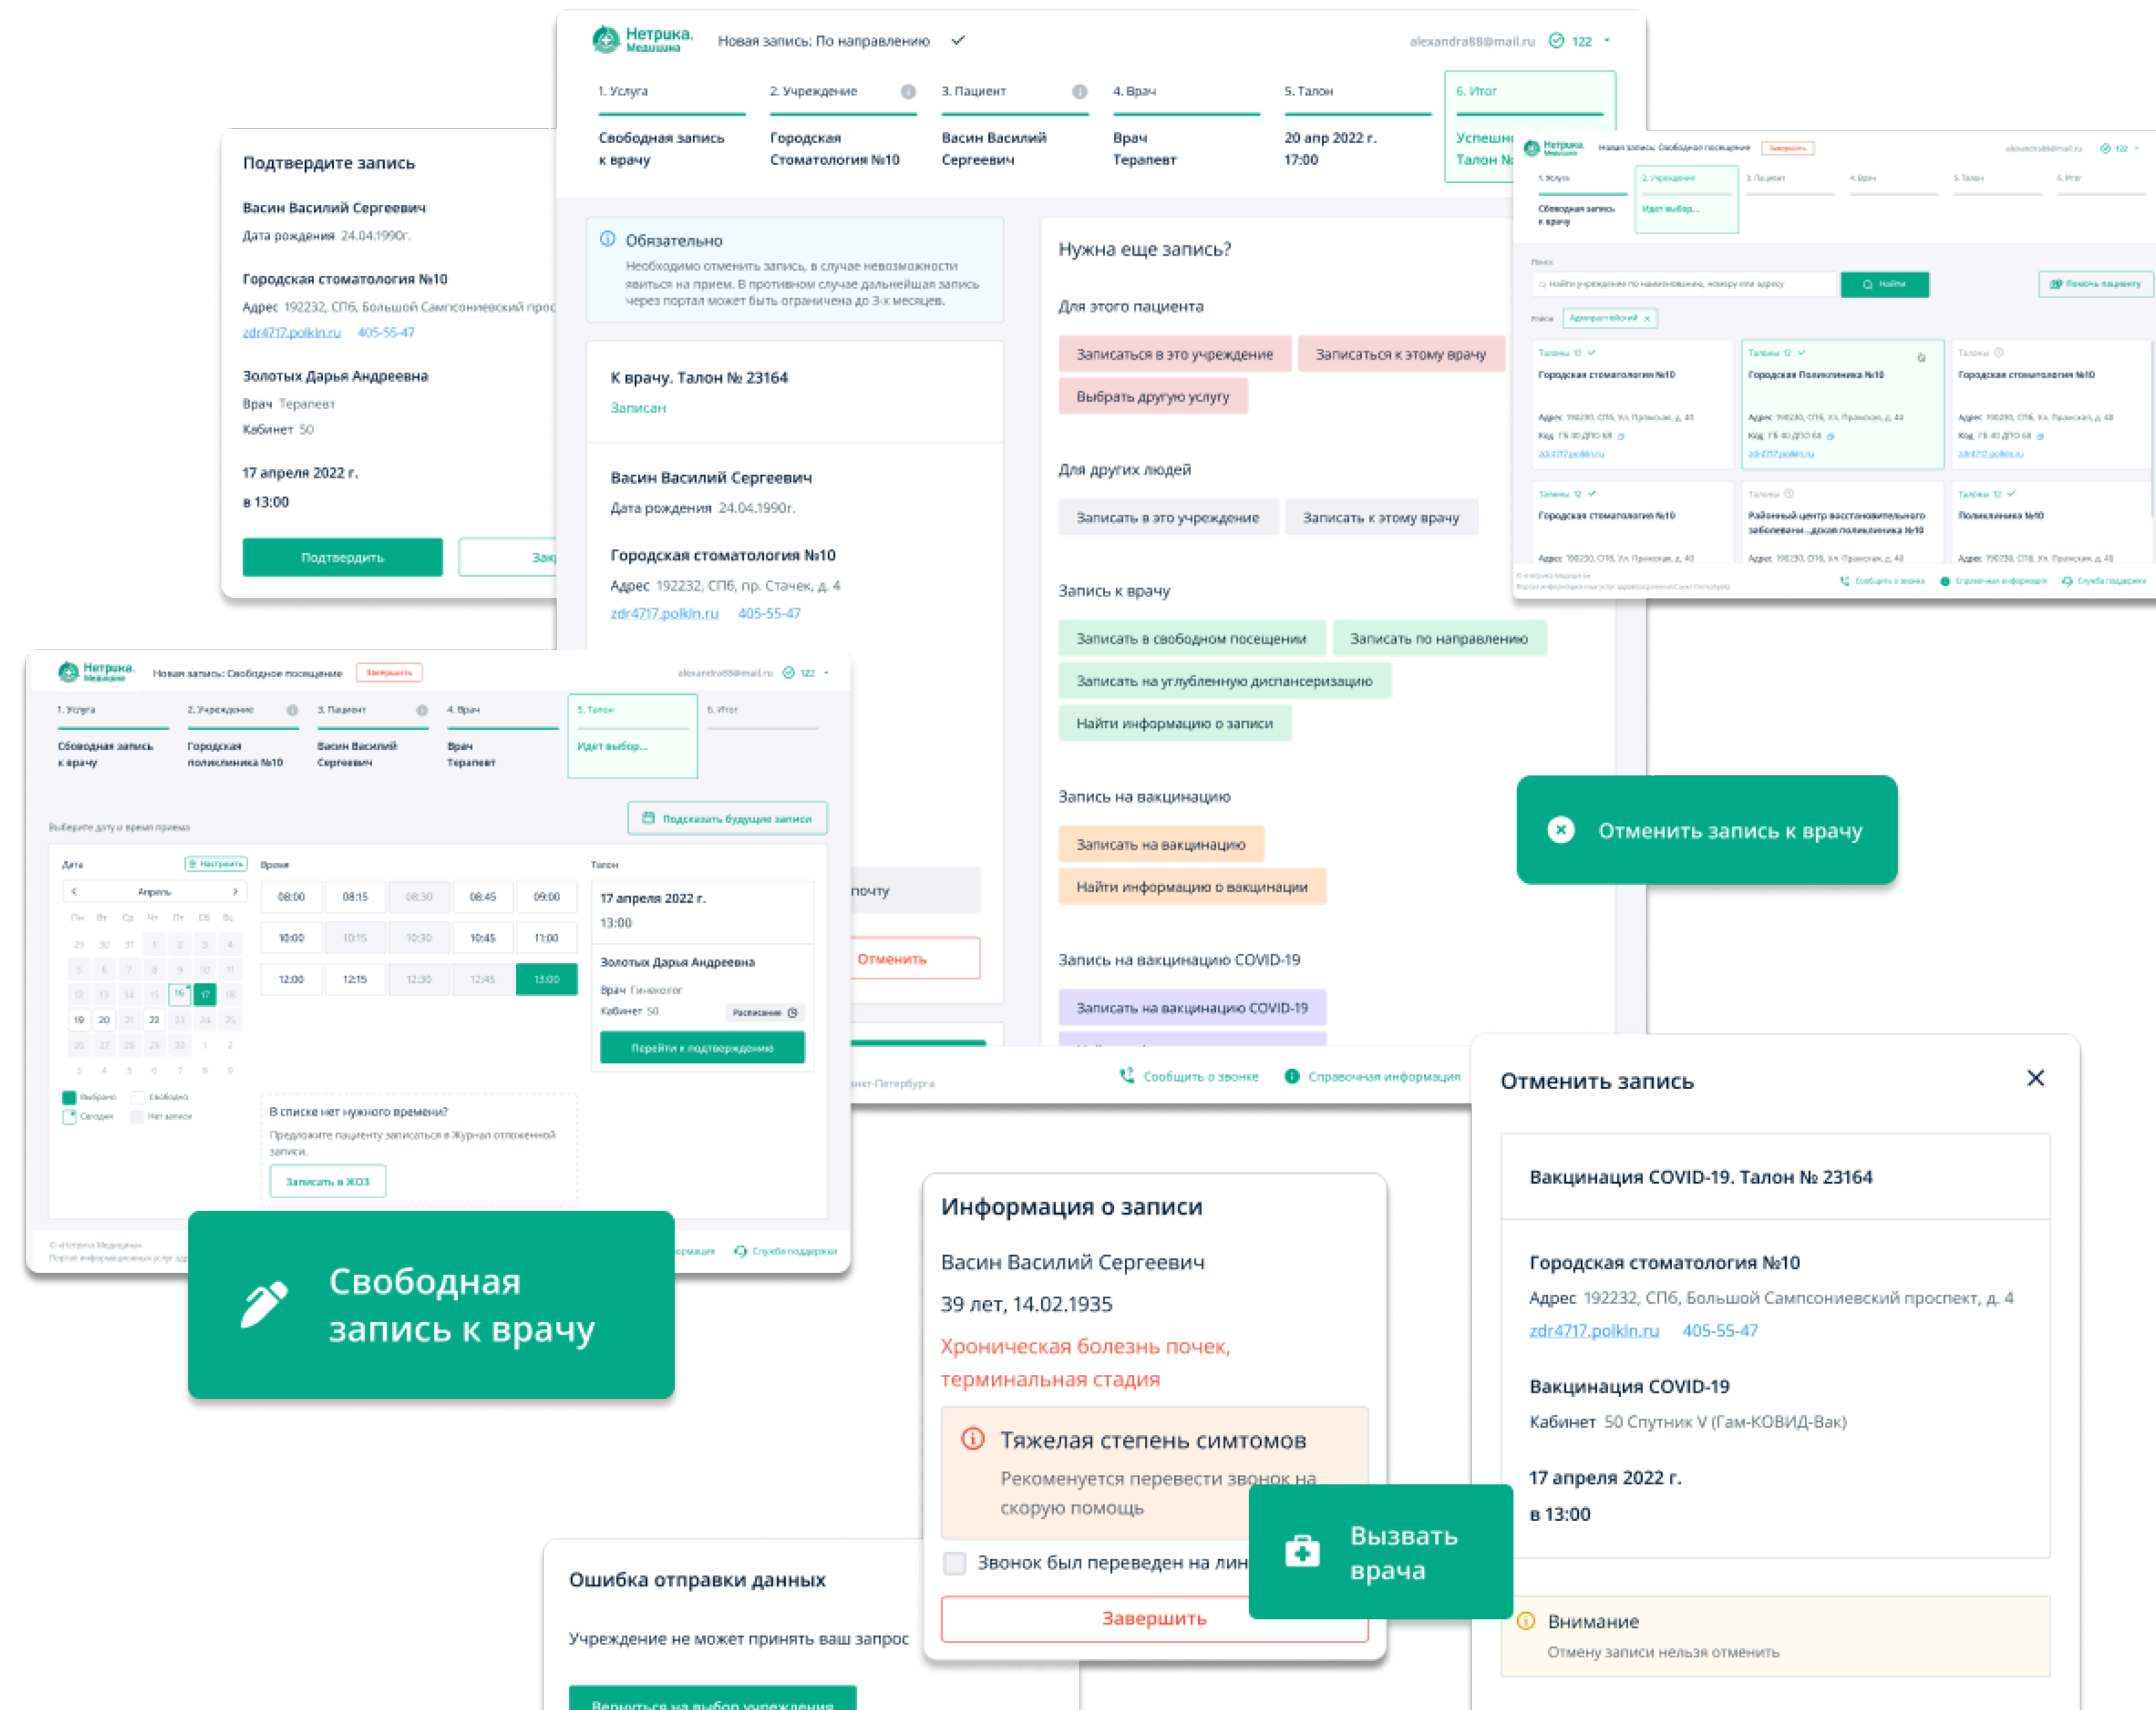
Нетрика. Медицина
Новая запись: По направлению
alexandra88@mail.ru 122

1. Услуга
Свободная запись к врачу
2. Учреждение
Городская Стоматология №10
3. Пациент
Васин Василий Сергеевич
4. Врач
Врач Терапевт
5. Талон
20 апр 2022 г. 17:00
6. Итог
Успешн
Талон №

Подтвердите запись

Васин Василий Сергеевич
Дата рождения 24.04.1990г.

Городская стоматология №10
Адрес 192232, СПб, Большой Сампсониевский прос
zdr4717.polkln.ru 405-55-47

Золотых Дарья Андреевна
Врач Терапевт
Кабинет 50

17 апреля 2022 г.
в 13:00

Подтвердить
Зап

Обязательно
Необходимо отменить запись, в случае невозможности явиться на прием. В противном случае дальнейшая запись через портал может быть ограничена до 3-х месяцев.

К врачу. Талон № 23164
Записан

Васин Василий Сергеевич
Дата рождения 24.04.1990г.

Городская стоматология №10
Адрес 192232, СПб, пр. Стачек, д. 4
zdr4717.polkln.ru 405-55-47

почту
Отменить

Нужна еще запись?

Для этого пациента
Записаться в это учреждение
Записаться к этому врачу
Выбрать другую услугу

Для других людей
Записать в это учреждение
Записать к этому врачу

Запись к врачу
Записать в свободном посещении
Записать по направлению
Записать на углубленную диспансеризацию
Найти информацию о записи

Запись на вакцинацию
Записать на вакцинацию
Найти информацию о вакцинации

Запись на вакцинацию COVID-19
Записать на вакцинацию COVID-19

Отменить запись к врачу

Нетрика. Медицина
Новая запись: Свободное посещение
Завершить
alexandra88@mail.ru 122
1. Услуга
Свободная запись к врачу
2. Учреждение
Городская поликлиника №10
3. Пациент
Васин Василий Сергеевич
4. Врач
Терапевт
5. Талон
Идет выбор...
6. Итог

Выберите дату и время приема
Подсказать будущие записи
Дата
Настроить
Апрель
Время
08:00 08:15 08:30 08:45 09:00
10:00 10:15 10:30 10:45 11:00
12:00 12:15 12:30 12:45 13:00
Талон
17 апреля 2022 г.
13:00
Золотых Дарья Андреевна
Врач Гинеколог
Кабинет 50
Расписание
Перейти к подтверждению
В списке нет нужного времени?
Предложите пациенту записаться в Журнал отложенной записи.
Записать в ЖОЗ

Свободная запись к врачу

нкт-Петербурга
Сообщить о звонке
Справочная информация

Информация о записи
Васин Василий Сергеевич
39 лет, 14.02.1935
Хроническая болезнь почек, терминальная стадия
Тяжелая степень симтомов
Рекоменуется перевести звонок на скорую помощь
Звонок был переведен на лин
Завершить

Вызвать врача

Отменить запись
Вакцинация COVID-19. Талон № 23164
Городская стоматология №10
Адрес 192232, СПб, Большой Сампсониевский проспект, д. 4
zdr4717.polkln.ru 405-55-47
Вакцинация COVID-19
Кабинет 50 Спутник V (Гам-КОВИД-Вак)
17 апреля 2022 г.
в 13:00
Внимание
Отмену записи нельзя отменить

Ошибка отправки данных
Учреждение не может принять ваш запрос
Вернуться на выбор учреждения